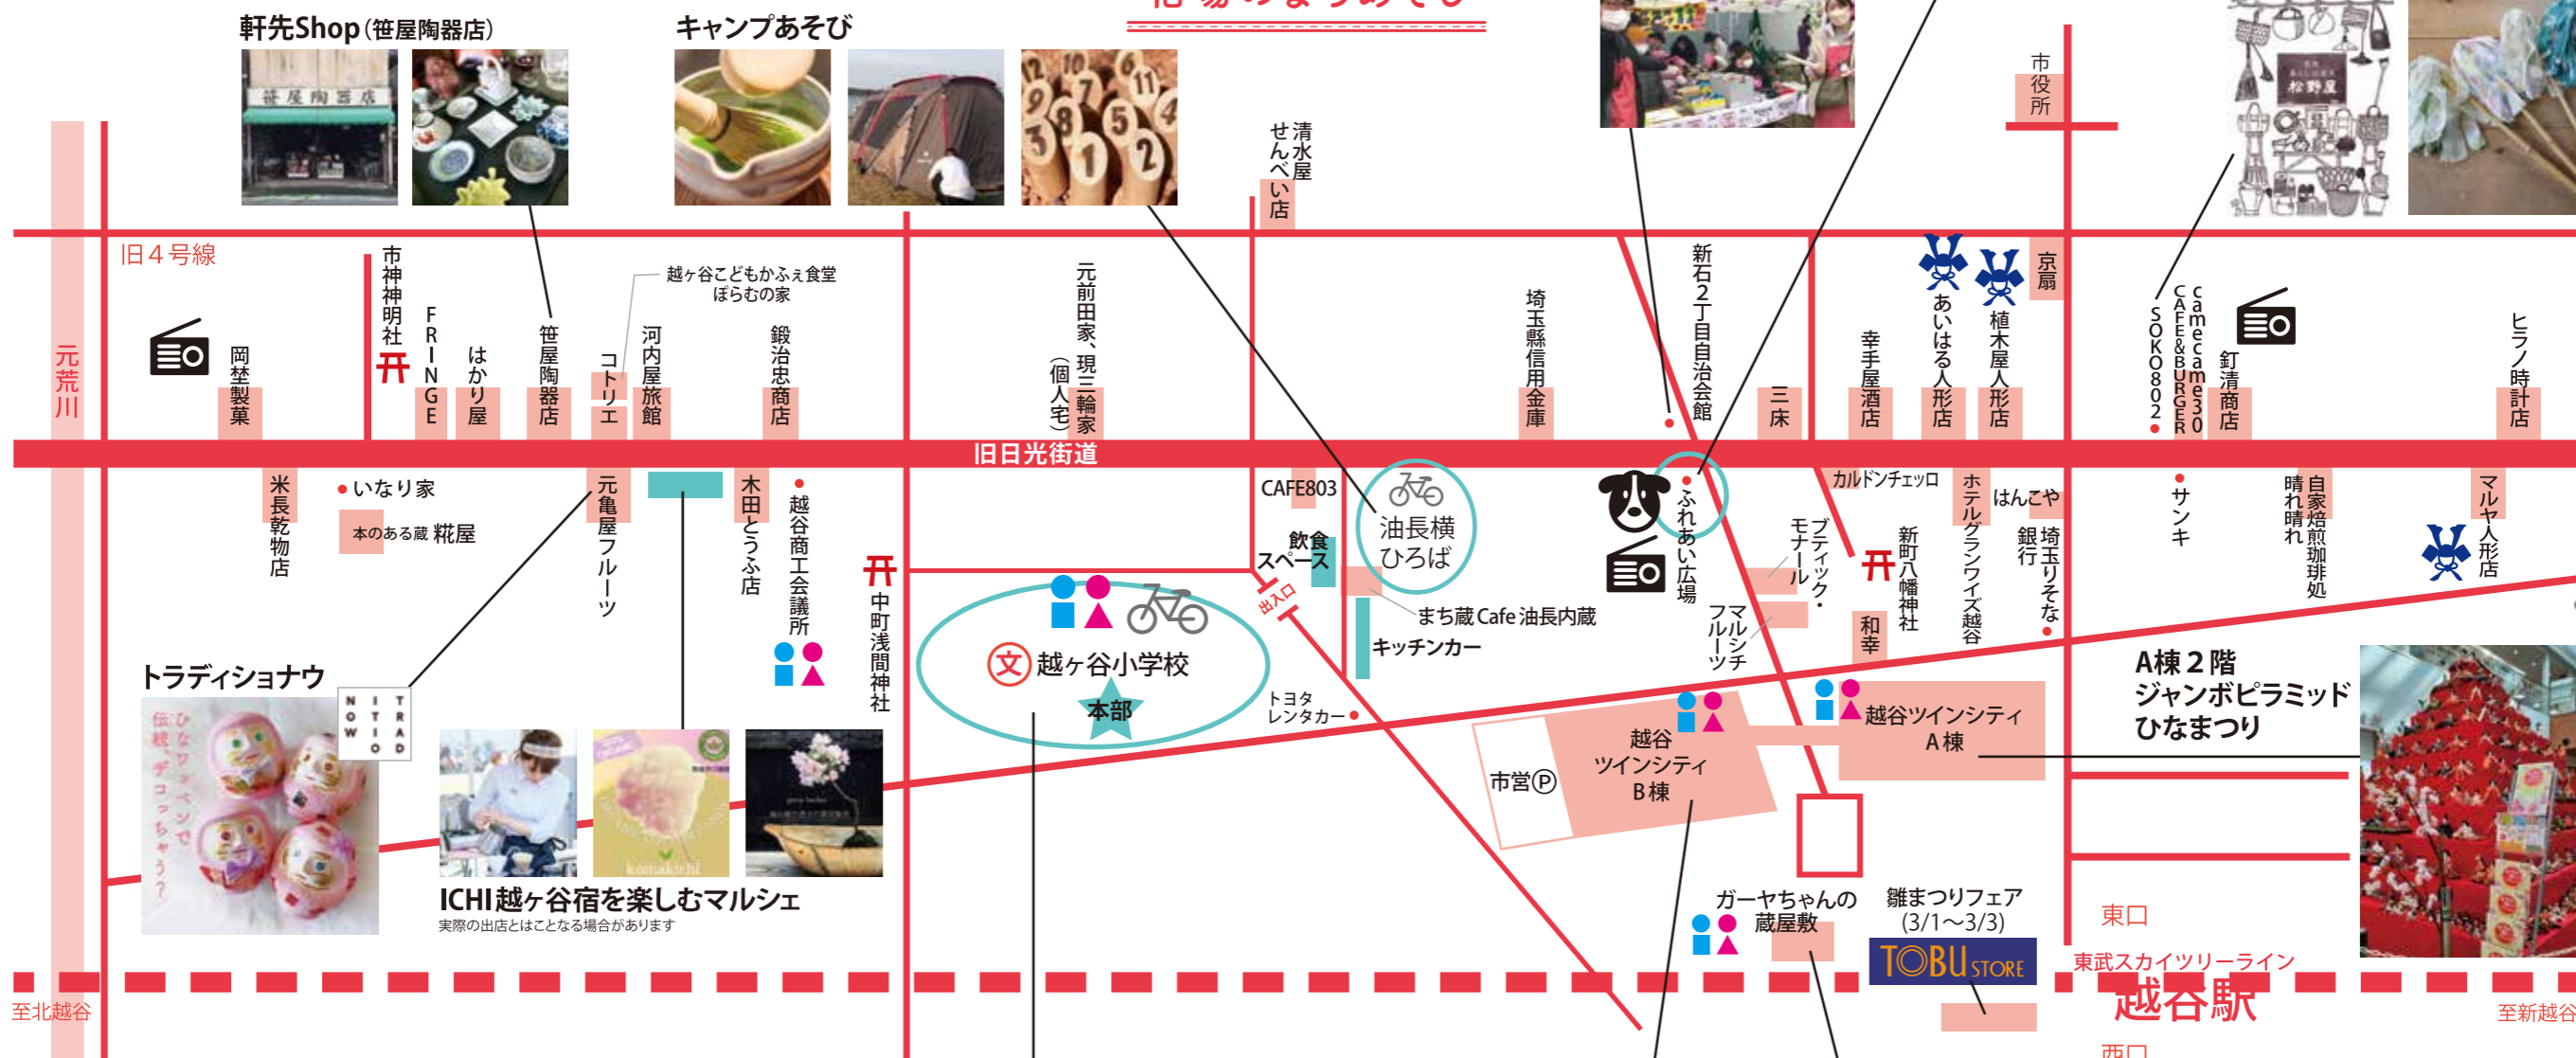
軒先Shop（笹屋陶器店）

キャンプあそび

市役所

旧４号線

元荒川

岡埜製菓

市神神明社

FRINGE

はかり屋

笹屋陶器店

越ヶ谷こどもかふぇ食堂 ぽらむの家

コトリエ

河内屋旅館

鍛治忠商店

元前田家、現三輪家（個人宅）

清水屋せんべい店

埼玉縣信用金庫

新石２丁目自治会館

三床

幸手屋酒店

あいはる人形店

植木屋人形店

京扇

SOKO802

camecame30 CAFE&BURGER

釘清商店

ヒラノ時計店

旧日光街道

米長乾物店

いなり家

本のある蔵 糀屋

元亀屋フルーツ

木田とうふ店

越谷商工会議所

中町浅間神社

CAFE803

飲食スペース

油長横ひろば

まち蔵Cafe 油長内蔵

キッチンカー

ふれあい広場

カルドンチェッロ

ブティック・モナール

マルシチフルーツ

新町八幡神社

和幸

ホテルグランワイズ越谷

はんこや

埼玉りそな銀行

サンキ

自家焙煎珈琲処 晴れ晴れ

マルヤ人形店

出入口

文 越ヶ谷小学校

本部

トヨタレンタカー

トラディショナウ

TRADITION NOW

ひなファッションで伝統、デコっちゃう？

ICHI越ヶ谷宿を楽しむマルシェ
実際の出店とはことなる場合があります

越谷ツインシティB棟

市営Ⓟ

越谷ツインシティA棟

A棟２階 ジャンボピラミッドひなまつり

ガーヤちゃんの蔵屋敷

雛まつりフェア (3/1～3/3)

TOBU STORE

東口

東武スカイツリーライン

越谷駅

至北越谷

至新越谷

西口